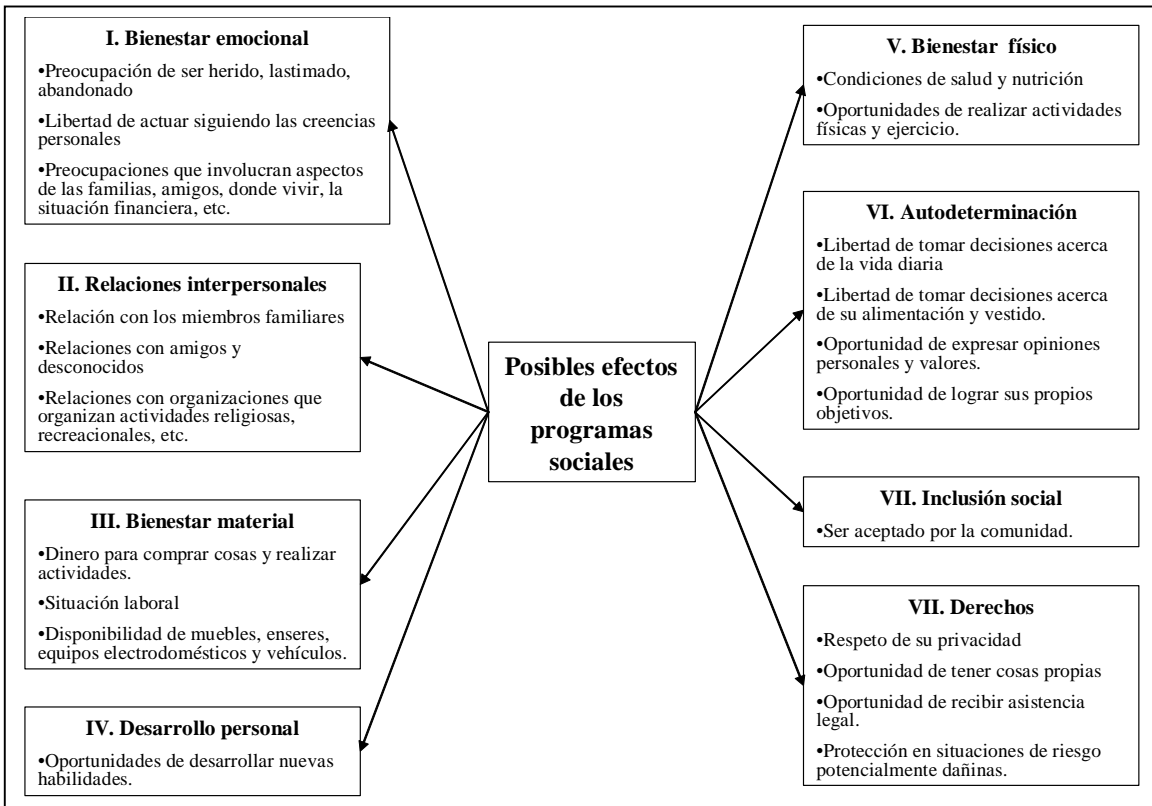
Posibles efectos de los programas sociales

I. Bienestar emocional

•Preocupación de ser herido, lastimado, abandonado

•Libertad de actuar siguiendo las creencias personales

•Preocupaciones que involucran aspectos de las familias, amigos, donde vivir, la situación financiera, etc.

II. Relaciones interpersonales

•Relación con los miembros familiares

•Relaciones con amigos y desconocidos

•Relaciones con organizaciones que organizan actividades religiosas, recreacionales, etc.

III. Bienestar material

•Dinero para comprar cosas y realizar actividades.

•Situación laboral

•Disponibilidad de muebles, enseres, equipos electrodomésticos y vehículos.

IV. Desarrollo personal

•Oportunidades de desarrollar nuevas habilidades.

V. Bienestar físico

•Condiciones de salud y nutrición

•Oportunidades de realizar actividades físicas y ejercicio.

VI. Autodeterminación

•Libertad de tomar decisiones acerca de la vida diaria

•Libertad de tomar decisiones acerca de su alimentación y vestido.

•Oportunidad de expresar opiniones personales y valores.

•Oportunidad de lograr sus propios objetivos.

VII. Inclusión social

•Ser aceptado por la comunidad.

VII. Derechos

•Respeto de su privacidad

•Oportunidad de tener cosas propias

•Oportunidad de recibir asistencia legal.

•Protección en situaciones de riesgo potencialmente dañinas.